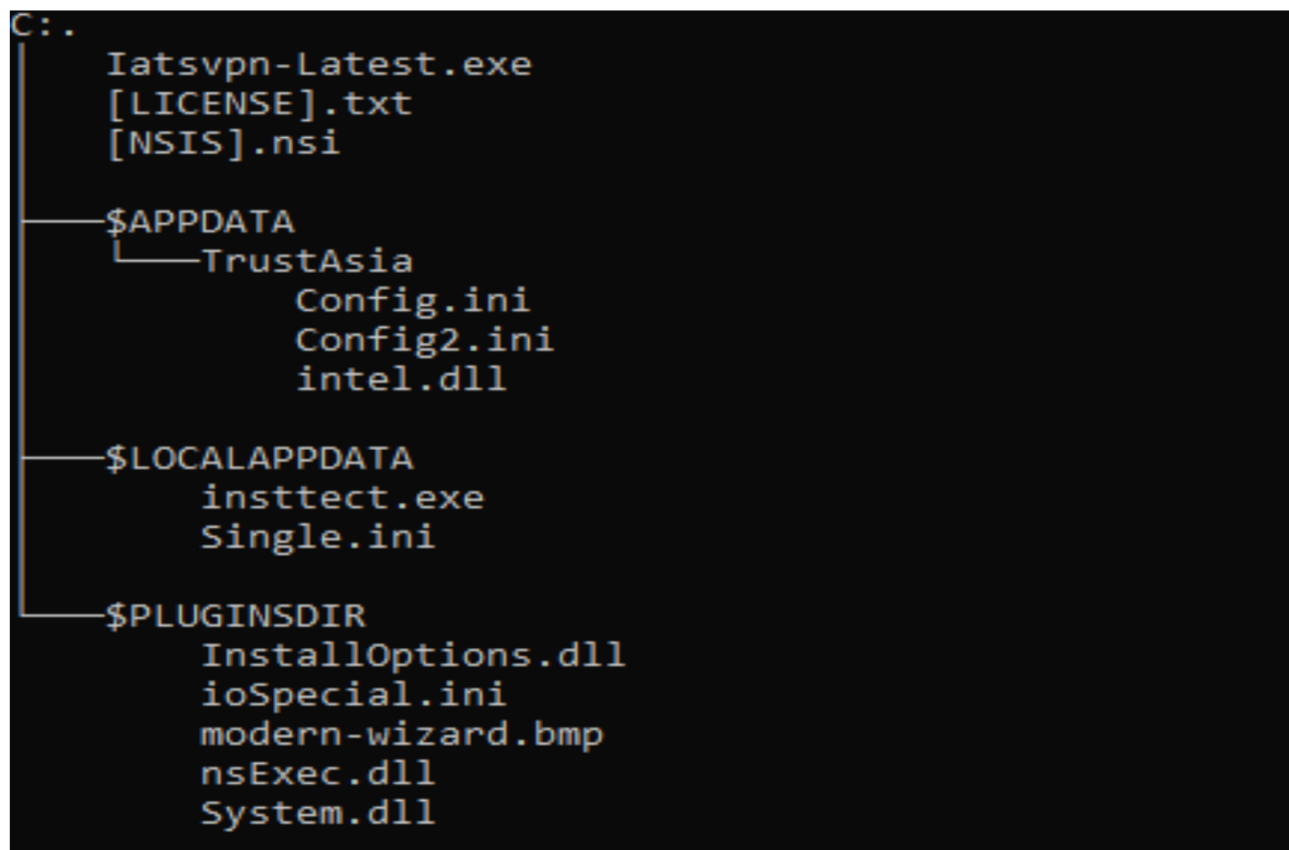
C:.
│   Iatsvpn-Latest.exe
│   [LICENSE].txt
│   [NSIS].nsi
│
├───$APPDATA
│   └───TrustAsia
│           Config.ini
│           Config2.ini
│           intel.dll
│
├───$LOCALAPPDATA
│       insttect.exe
│       Single.ini
│
└───$PLUGINSDIR
        InstallOptions.dll
        ioSpecial.ini
        modern-wizard.bmp
        nsExec.dll
        System.dll